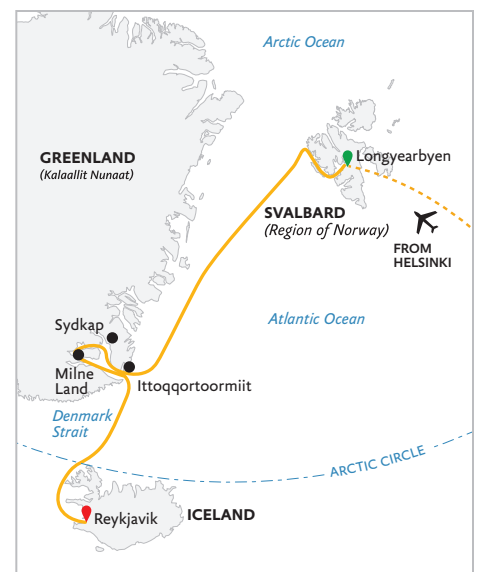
Arctic Ocean

GREENLAND
(Kalaallit Nunaat)

Longyearbyen

SVALBARD
(Region of Norway)

FROM
HELSINKI

Sydkap

Atlantic Ocean

Milne
Land

Ittoqqortoormiit

Denmark
Strait

ARCTIC CIRCLE

Reykjavik

ICELAND